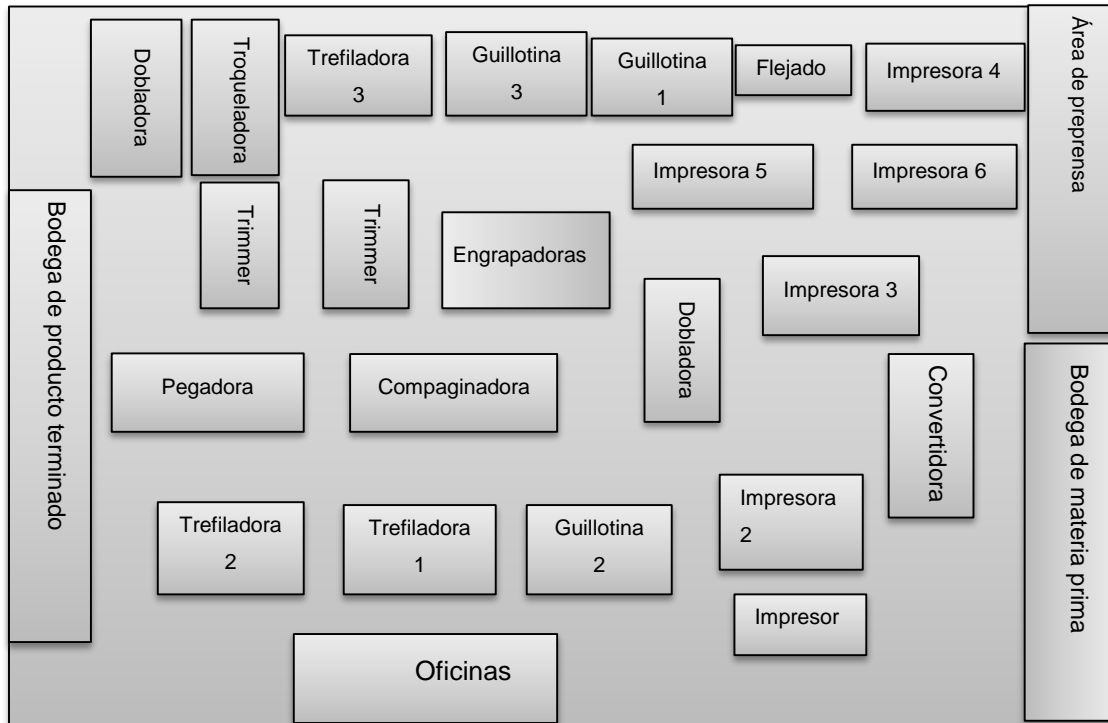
Dobladora

Troqueladora

Trefiladora 3

Guillotina 3

Guillotina 1

Flejado

Impresora 4

Área de preprensa

Impresora 5

Impresora 6

Bodega de producto terminado

Trimmer

Trimmer

Engrapadoras

Impresora 3

Dobladora

Pegadora

Compaginadora

Convertidora

Bodega de materia prima

Impresora 2

Trefiladora 2

Trefiladora 1

Guillotina 2

Impresor

Oficinas